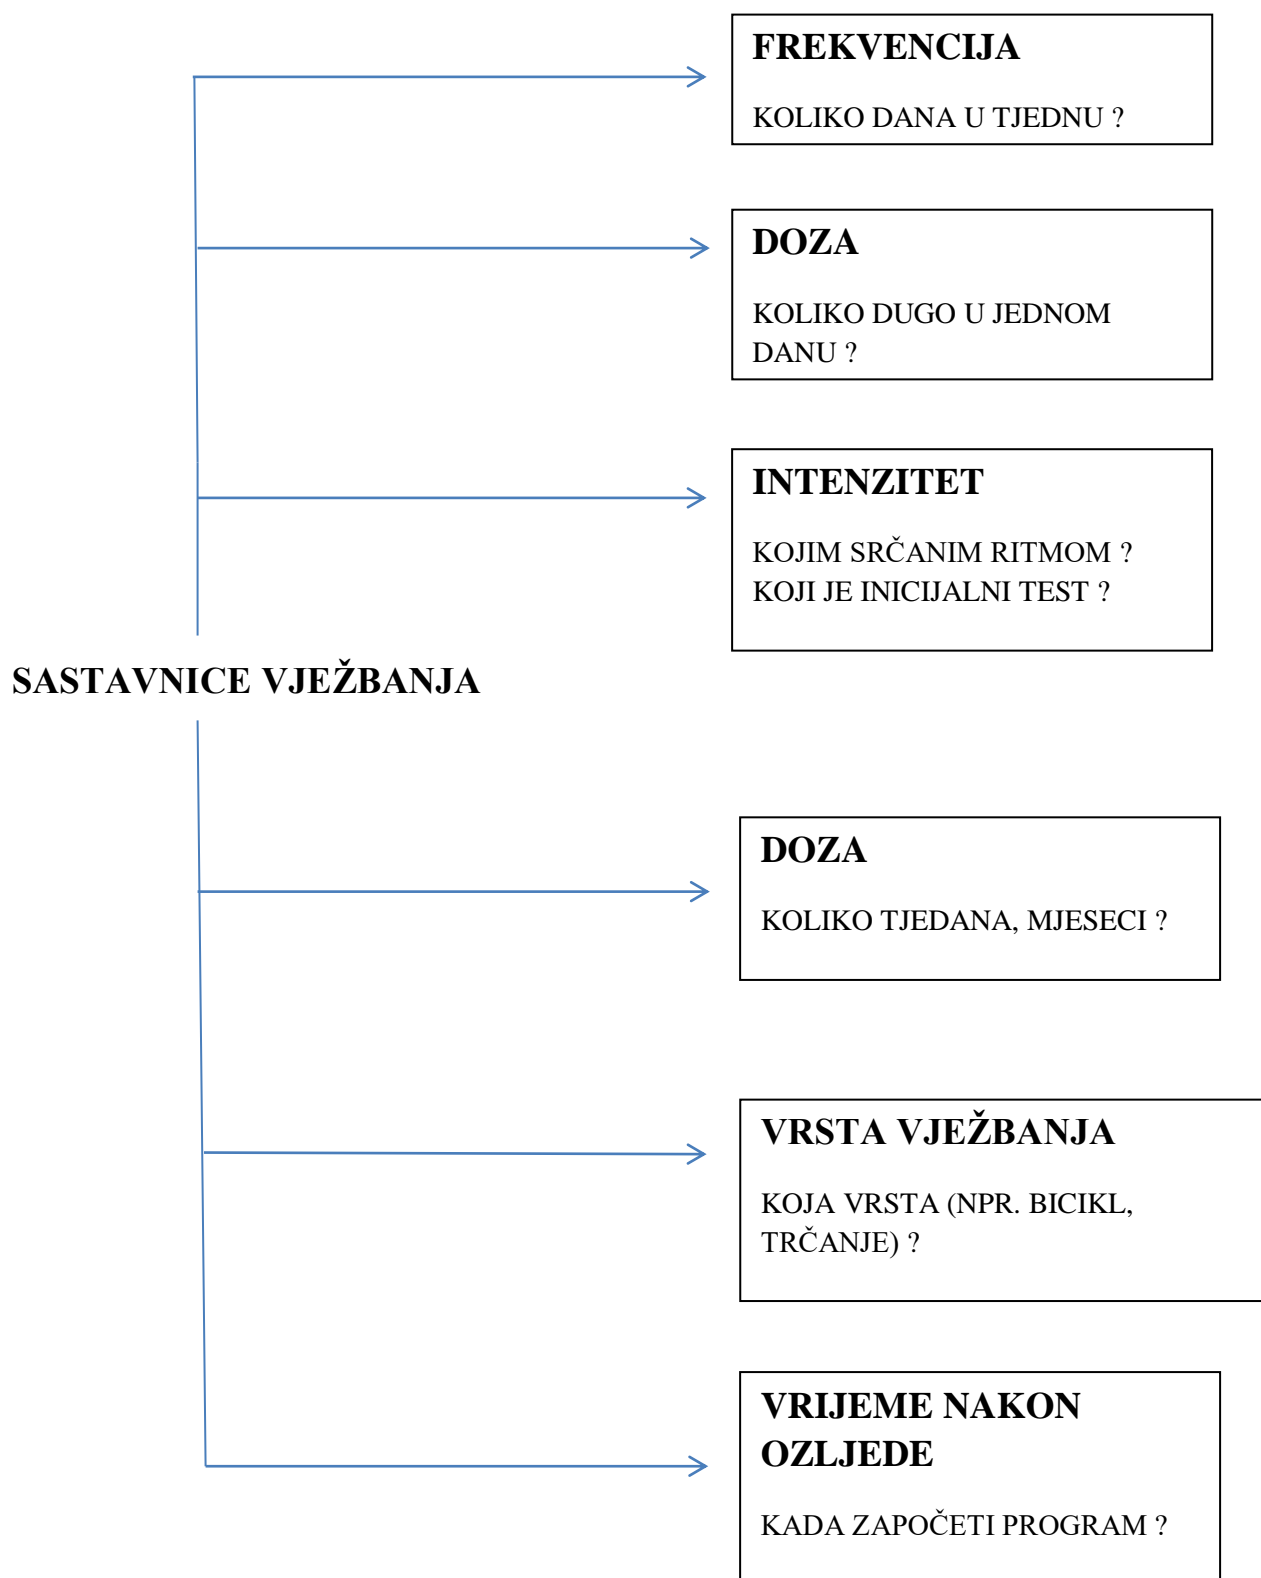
FREKVENCIJA

KOLIKO DANA U TJEDNU ?

DOZA

KOLIKO DUGO U JEDNOM DANU ?

INTENZITET

KOJIM SRČANIM RITMOM ?
KOJI JE INICIJALNI TEST ?

SASTAVNICE VJEŽBANJA

DOZA

KOLIKO TJEDANA, MJESECI ?

VRSTA VJEŽBANJA

KOJA VRSTA (NPR. BICIKL, TRČANJE) ?

VRIJEME NAKON OZLJEDE

KADA ZAPOČETI PROGRAM ?